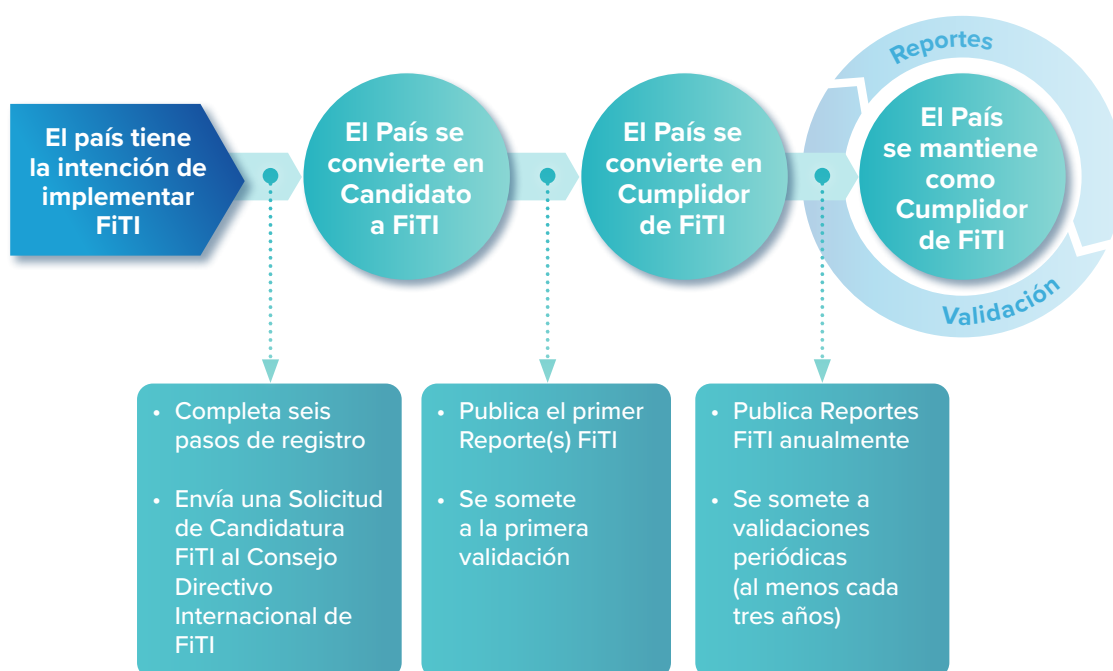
El país tiene la intención de implementar FiTI

El País se convierte en Candidato a FiTI

El País se convierte en Cumplidor de FiTI

Reportes

El País se mantiene como Cumplidor de FiTI

Validación

• Completa seis pasos de registro

• Envía una Solicitud de Candidatura FiTI al Consejo Directivo Internacional de FiTI

• Publica el primer Reporte(s) FiTI

• Se somete a la primera validación

• Publica Reportes FiTI anualmente

• Se somete a validaciones periódicas (al menos cada tres años)